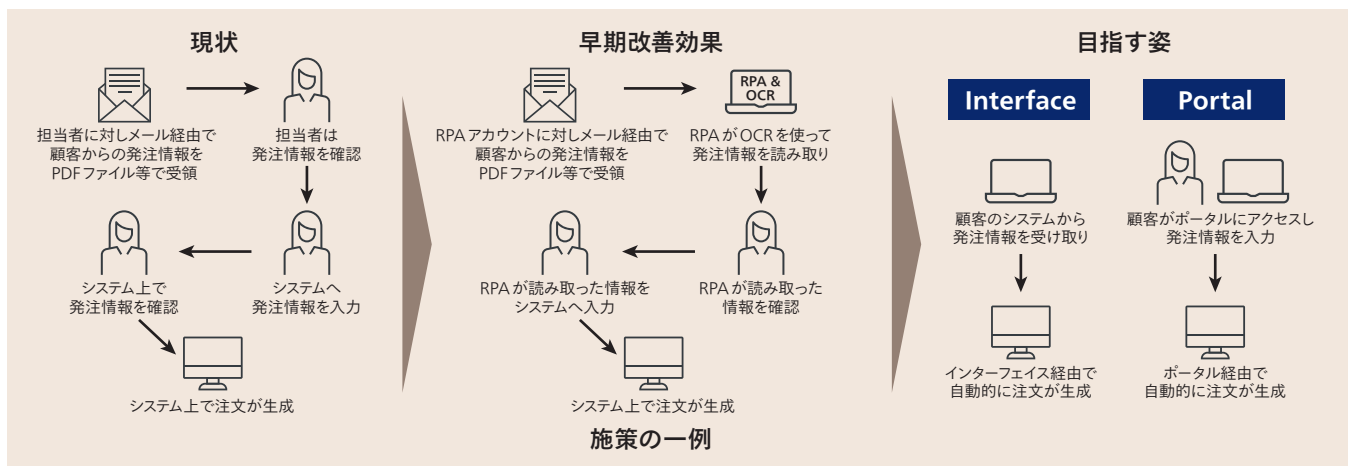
現状

担当者に対しメール経由で顧客からの発注情報をPDFファイル等で受領

担当者は発注情報を確認

システムへ発注情報を入力

システム上で発注情報を確認

システム上で注文が生成

早期改善効果

RPA アカウントに対しメール経由で顧客からの発注情報をPDFファイル等で受領

RPA & OCR

RPA が OCR を使って発注情報を読み取り

RPA が読み取った情報を確認

RPA が読み取った情報をシステムへ入力

システム上で注文が生成

施策の一例

目指す姿

Interface

Portal

顧客のシステムから発注情報を受け取り

インターフェイス経由で自動的に注文が生成

顧客がポータルにアクセスし発注情報を入力

ポータル経由で自動的に注文が生成